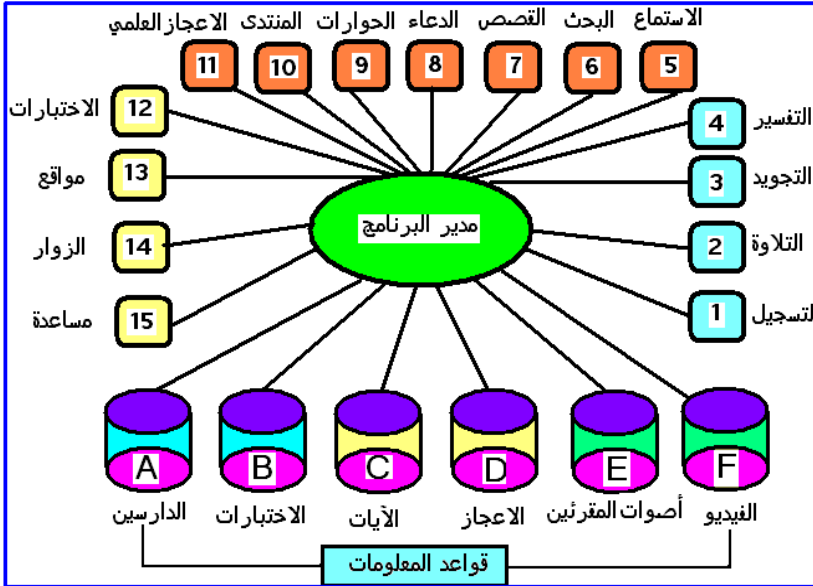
الاستماع
5
البحث
6
التقصص
7
الدعاء
8
الحوارات
9
المنتدى
10
الاعجاز العلمي
11

الاختبارات
12
مواقع
13
الزوار
14
مساعدة
15

التفسير
4
التجويد
3
التلاوة
2
لتسجيل
1

مدير البرنامج

A
الدارسين
B
الاختبارات
C
الآيات
D
الاعجاز
E
أصوات المقرئين
F
الفيديو

قواعد المعلومات